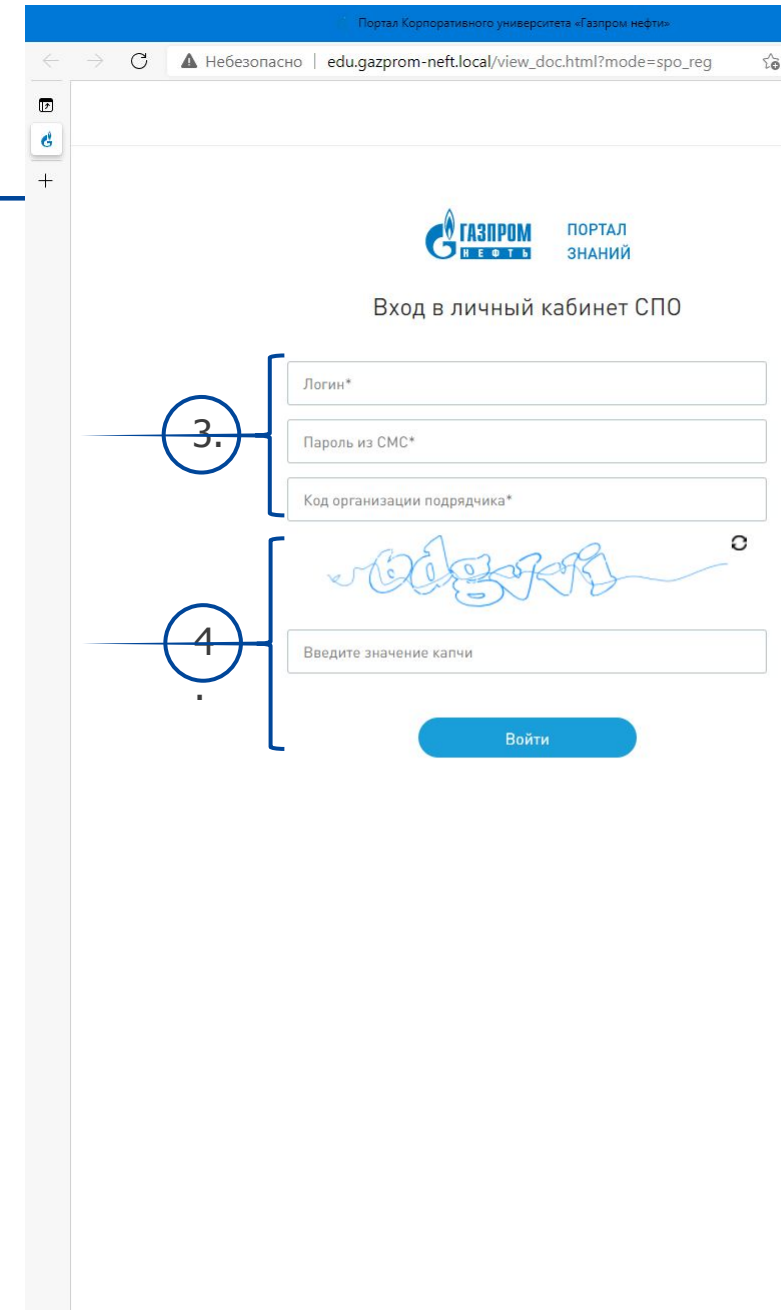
Портал Корпоративного университета «Газпром нефти»

Небезопасно | edu.gazprom-neft.local/view_doc.html?mode=spo_reg

ГАЗПРОМ НЕФТЬ ПОРТАЛ ЗНАНИЙ

Вход в личный кабинет СПО

Логин*

3.

Пароль из СМС*

Код организации подрядчика*

edgvri

4.

Введите значение капчи

Войти